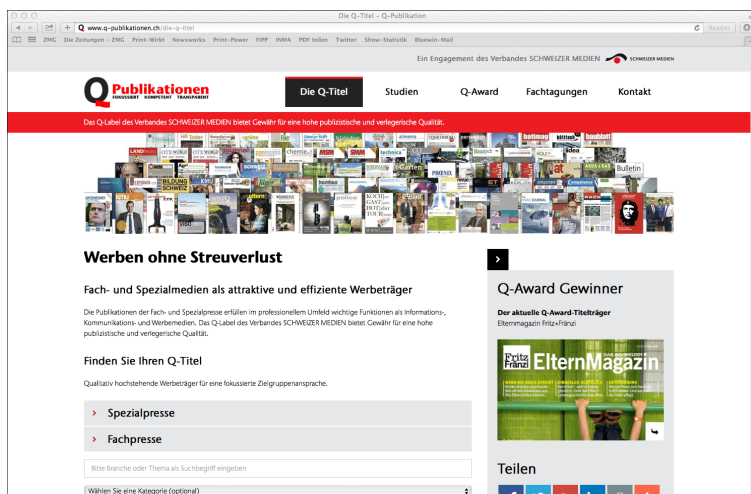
Die Q-Titel – Q-Publikation

www.q-publikationen.ch/die-q-titel

Reader

ZMG Die Zeitungen – ZMG Print-Wirkt Newsworks Print-Power FIPP INMA PDF teilen Twitter Show-Statistik Bluewin-Mail

Ein Engagement des Verbandes SCHWEIZER MEDIEN SCHWEIZER MEDIEN

Publikationen FOKUSSIERT KOMPETENT TRANSPARENT

Die Q-Titel Studien Q-Award Fachtagungen Kontakt

Das Q-Label des Verbandes SCHWEIZER MEDIEN bietet Gewähr für eine hohe publizistische und verlegerische Qualität.

Werben ohne Streuverlust

Fach- und Spezialmedien als attraktive und effiziente Werbeträger

Die Publikationen der Fach- und Spezialpresse erfüllen im professionellen Umfeld wichtige Funktionen als Informations-, Kommunikations- und Werbemedien. Das Q-Label des Verbandes SCHWEIZER MEDIEN bietet Gewähr für eine hohe publizistische und verlegerische Qualität.

Finden Sie Ihren Q-Titel

Qualitativ hochstehende Werbeträger für eine fokussierte Zielgruppenansprache.

Spezialpresse

Fachpresse

Bitte Branche oder Thema als Suchbegriff eingeben

Wählen Sie eine Kategorie (optional)

Q-Award Gewinner

Der aktuelle Q-Award-Titelträger
Elternmagazin Fritz+Fränzi

Fritz Fränzi ElternMagazin

Teilen